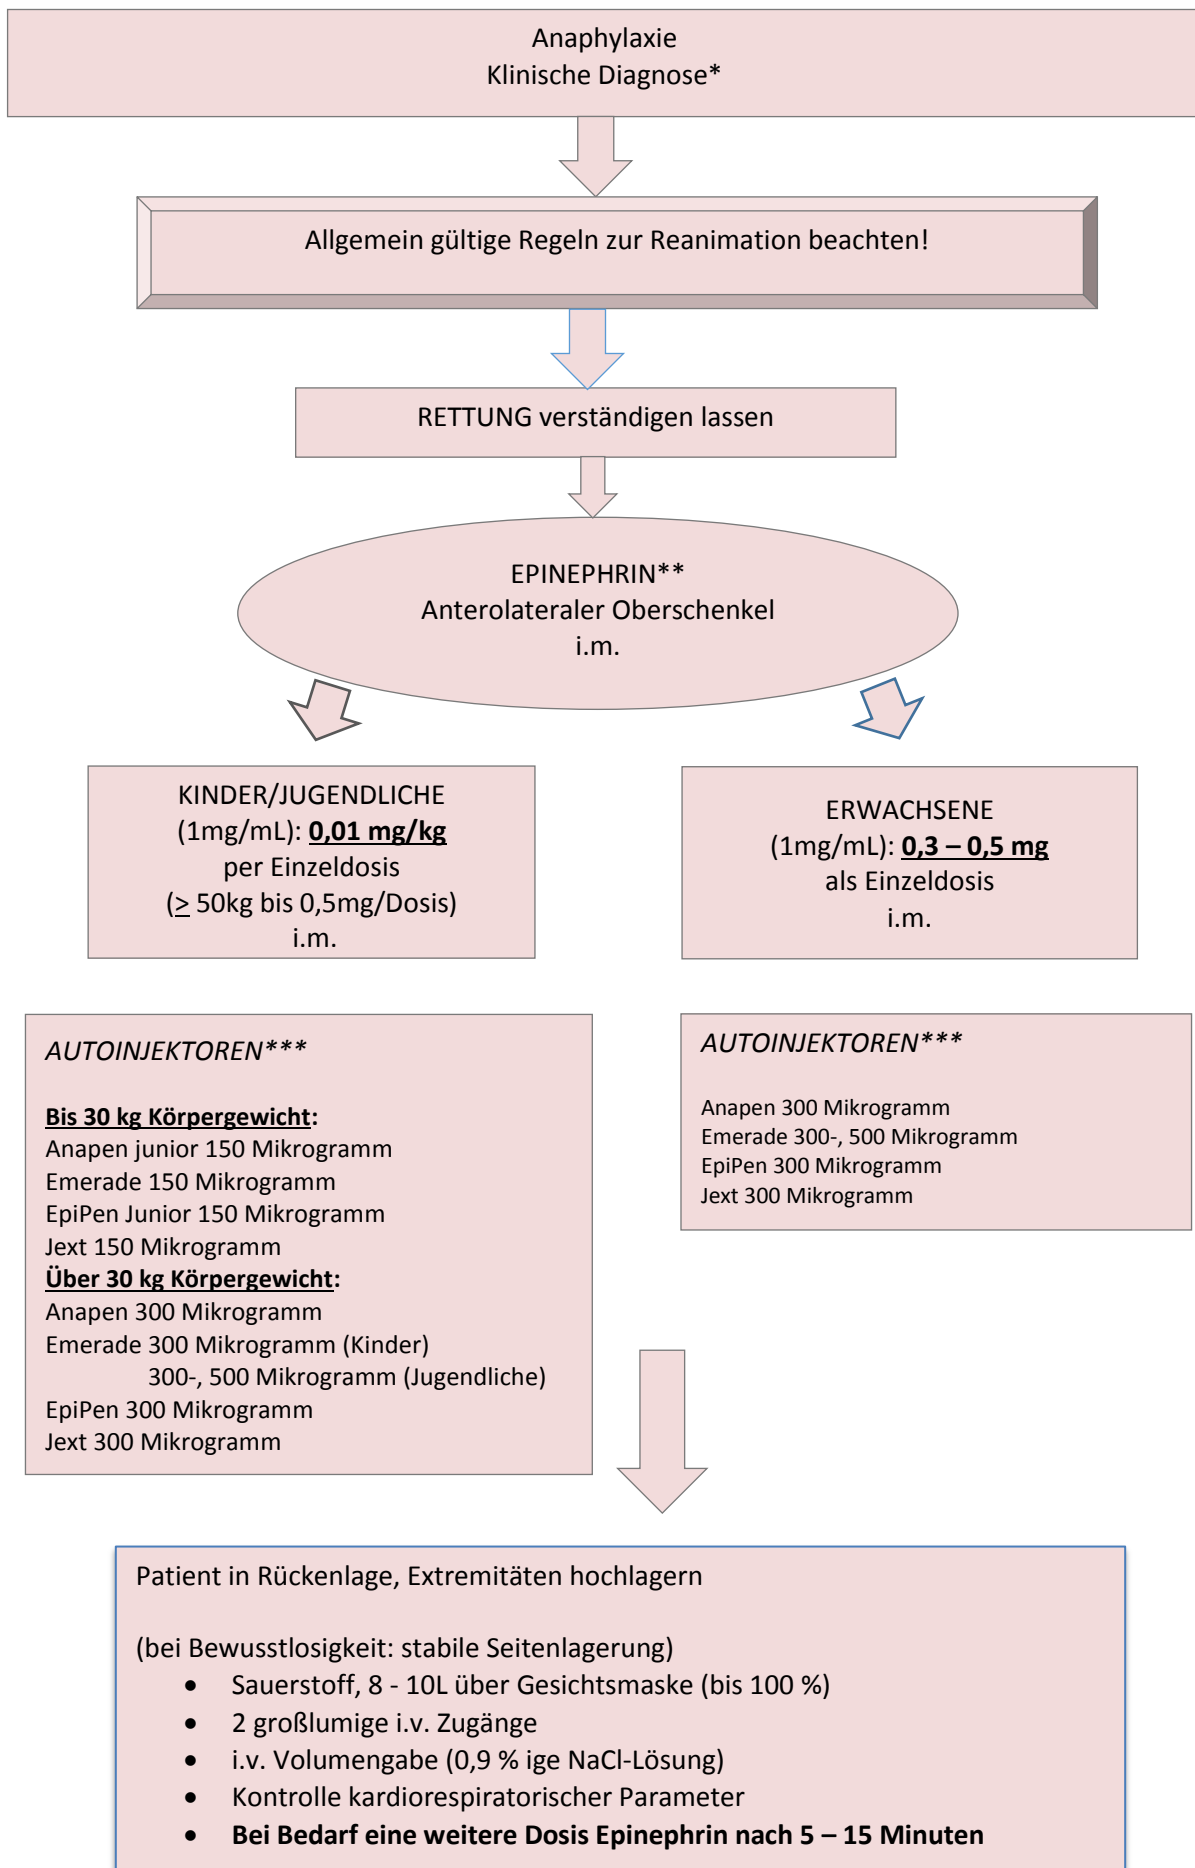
Anaphylaxie
Klinische Diagnose*

Allgemein gültige Regeln zur Reanimation beachten!

RETTUNG verständigen lassen

EPINEPHRIN**
Anterolateraler Oberschenkel
i.m.

KINDER/JUGENDLICHE
(1mg/mL): **0,01 mg/kg**
per Einzeldosis
($\geq$ 50kg bis 0,5mg/Dosis)
i.m.

ERWACHSENE
(1mg/mL): **0,3 – 0,5 mg**
als Einzeldosis
i.m.

*AUTOINJEKTOREN****

**Bis 30 kg Körpergewicht**:
Anapen junior 150 Mikrogramm
Emerade 150 Mikrogramm
EpiPen Junior 150 Mikrogramm
Jext 150 Mikrogramm
**Über 30 kg Körpergewicht**:
Anapen 300 Mikrogramm
Emerade 300 Mikrogramm (Kinder)
300-, 500 Mikrogramm (Jugendliche)
EpiPen 300 Mikrogramm
Jext 300 Mikrogramm

*AUTOINJEKTOREN****

Anapen 300 Mikrogramm
Emerade 300-, 500 Mikrogramm
EpiPen 300 Mikrogramm
Jext 300 Mikrogramm

Patient in Rückenlage, Extremitäten hochlagern

(bei Bewusstlosigkeit: stabile Seitenlagerung)
- Sauerstoff, 8 - 10L über Gesichtsmaske (bis 100 %)
- 2 großlumige i.v. Zugänge
- i.v. Volumengabe (0,9 % ige NaCl-Lösung)
- Kontrolle kardiorespiratorischer Parameter
- **Bei Bedarf eine weitere Dosis Epinephrin nach 5 – 15 Minuten**